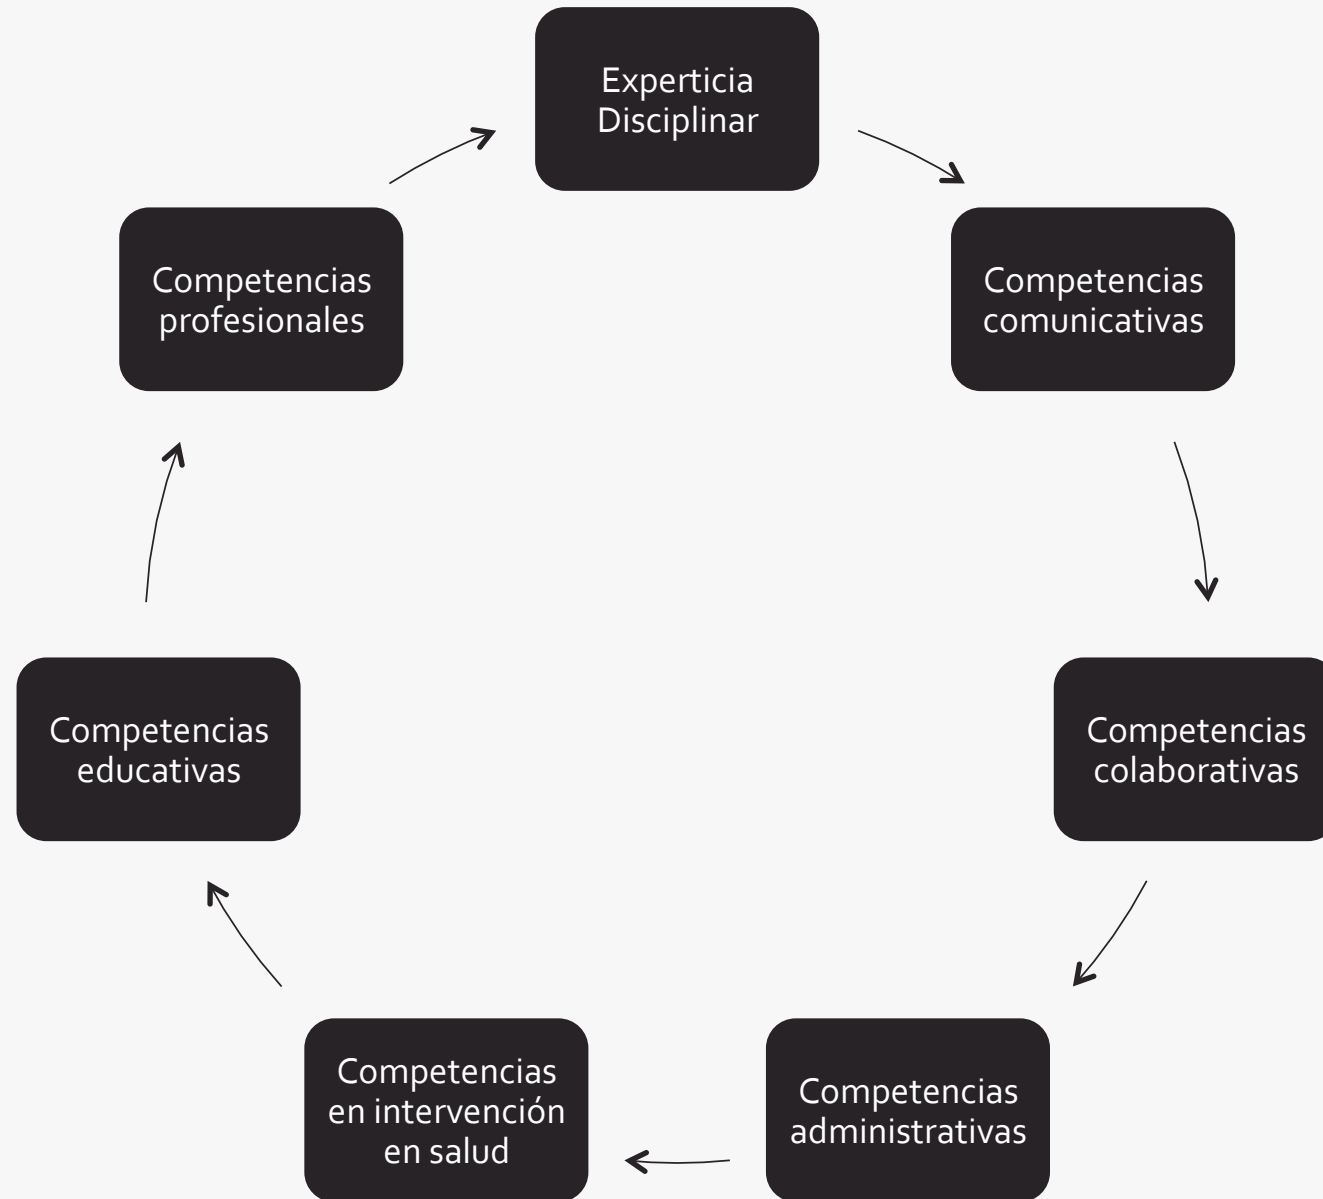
Experticia Disciplinar

Competencias comunicativas

Competencias colaborativas

Competencias administrativas

Competencias en intervención en salud

Competencias educativas

Competencias profesionales